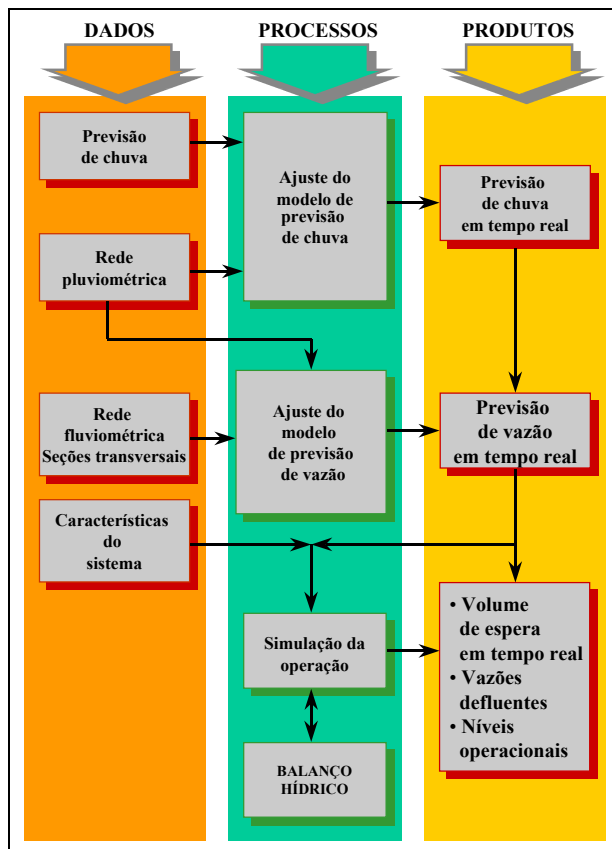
DADOS

PROCESSOS

PRODUTOS

Previsão de chuva

Rede pluviométrica

Rede fluviométrica Seções transversais

Características do sistema

Ajuste do modelo de previsão de chuva

Ajuste do modelo de previsão de vazão

Simulação da operação

BALANÇO HÍDRICO

Previsão de chuva em tempo real

Previsão de vazão em tempo real

• Volume de espera em tempo real
• Vazões defluentes
• Níveis operacionais